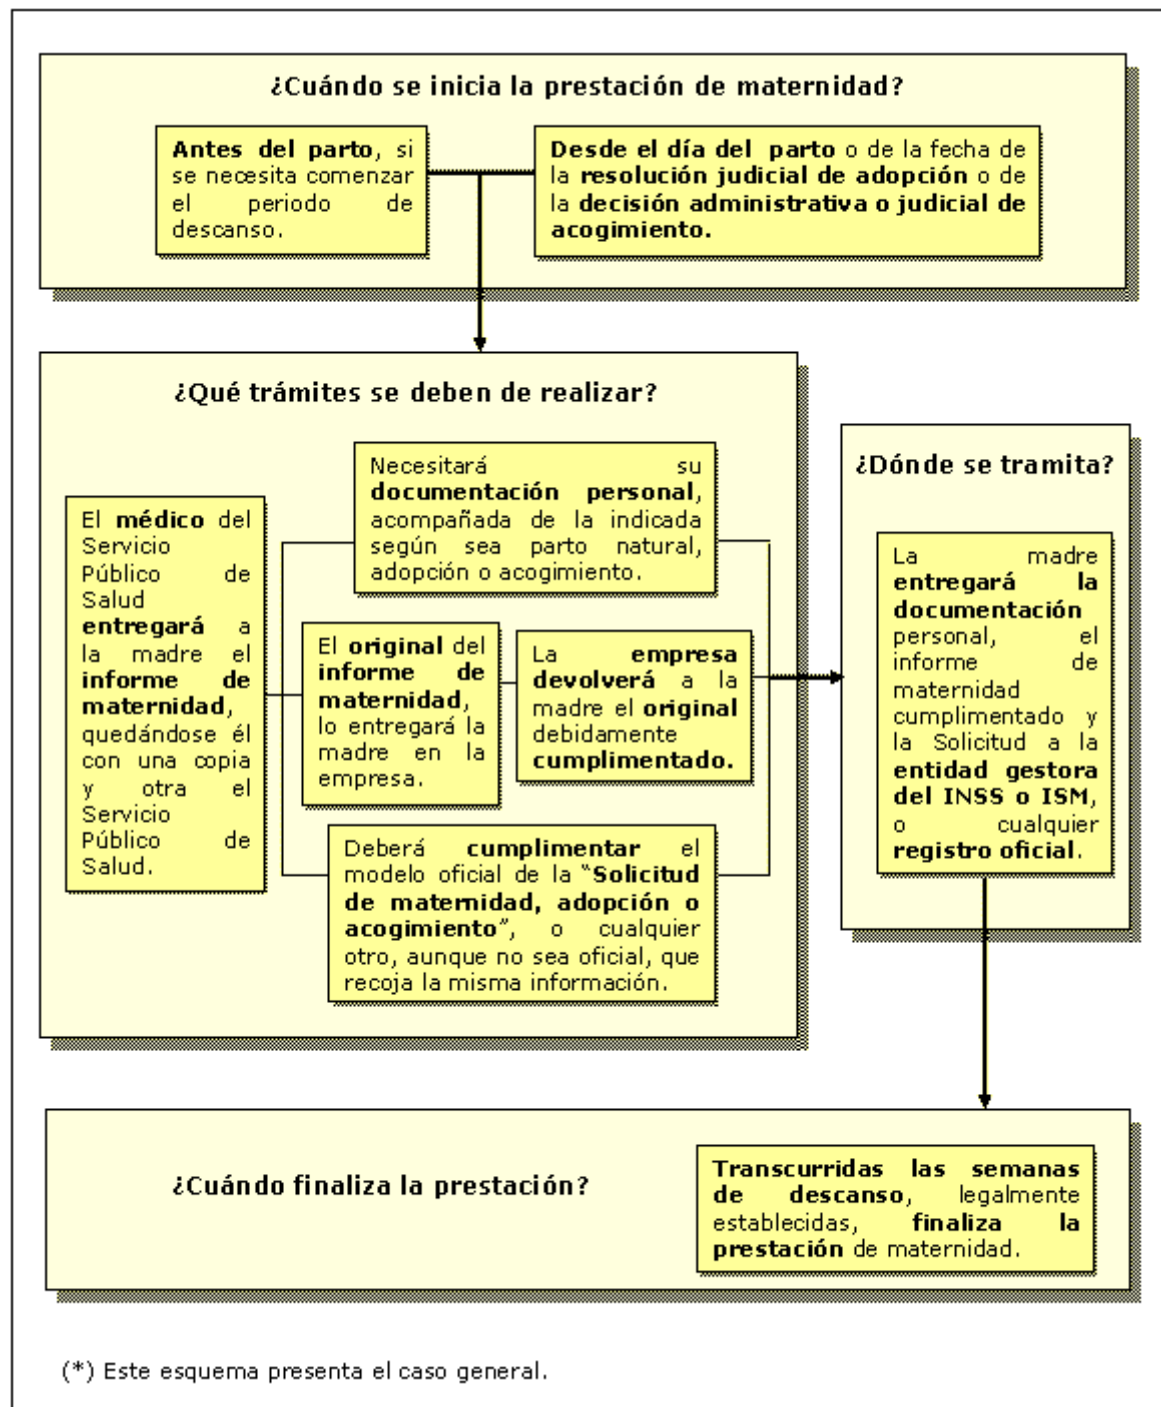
¿Cuándo se inicia la prestación de maternidad?

Antes del parto, si se necesita comenzar el periodo de descanso.

Desde el día del parto o de la fecha de la resolución judicial de adopción o de la decisión administrativa o judicial de acogimiento.

¿Qué trámites se deben de realizar?

El médico del Servicio Público de Salud entregará a la madre el informe de maternidad, quedándose él con una copia y otra el Servicio Público de Salud.

Necesitará su documentación personal, acompañada de la indicada según sea parto natural, adopción o acogimiento.

El original del informe de maternidad, lo entregará la madre en la empresa.

La empresa devolverá a la madre el original debidamente cumplimentado.

Deberá cumplimentar el modelo oficial de la "Solicitud de maternidad, adopción o acogimiento", o cualquier otro, aunque no sea oficial, que recoja la misma información.

¿Dónde se tramita?

La madre entregará la documentación personal, el informe de maternidad cumplimentado y la Solicitud a la entidad gestora del INSS o ISM, o cualquier registro oficial.

¿Cuándo finaliza la prestación?

Transcurridas las semanas de descanso, legalmente establecidas, finaliza la prestación de maternidad.

(*) Este esquema presenta el caso general.